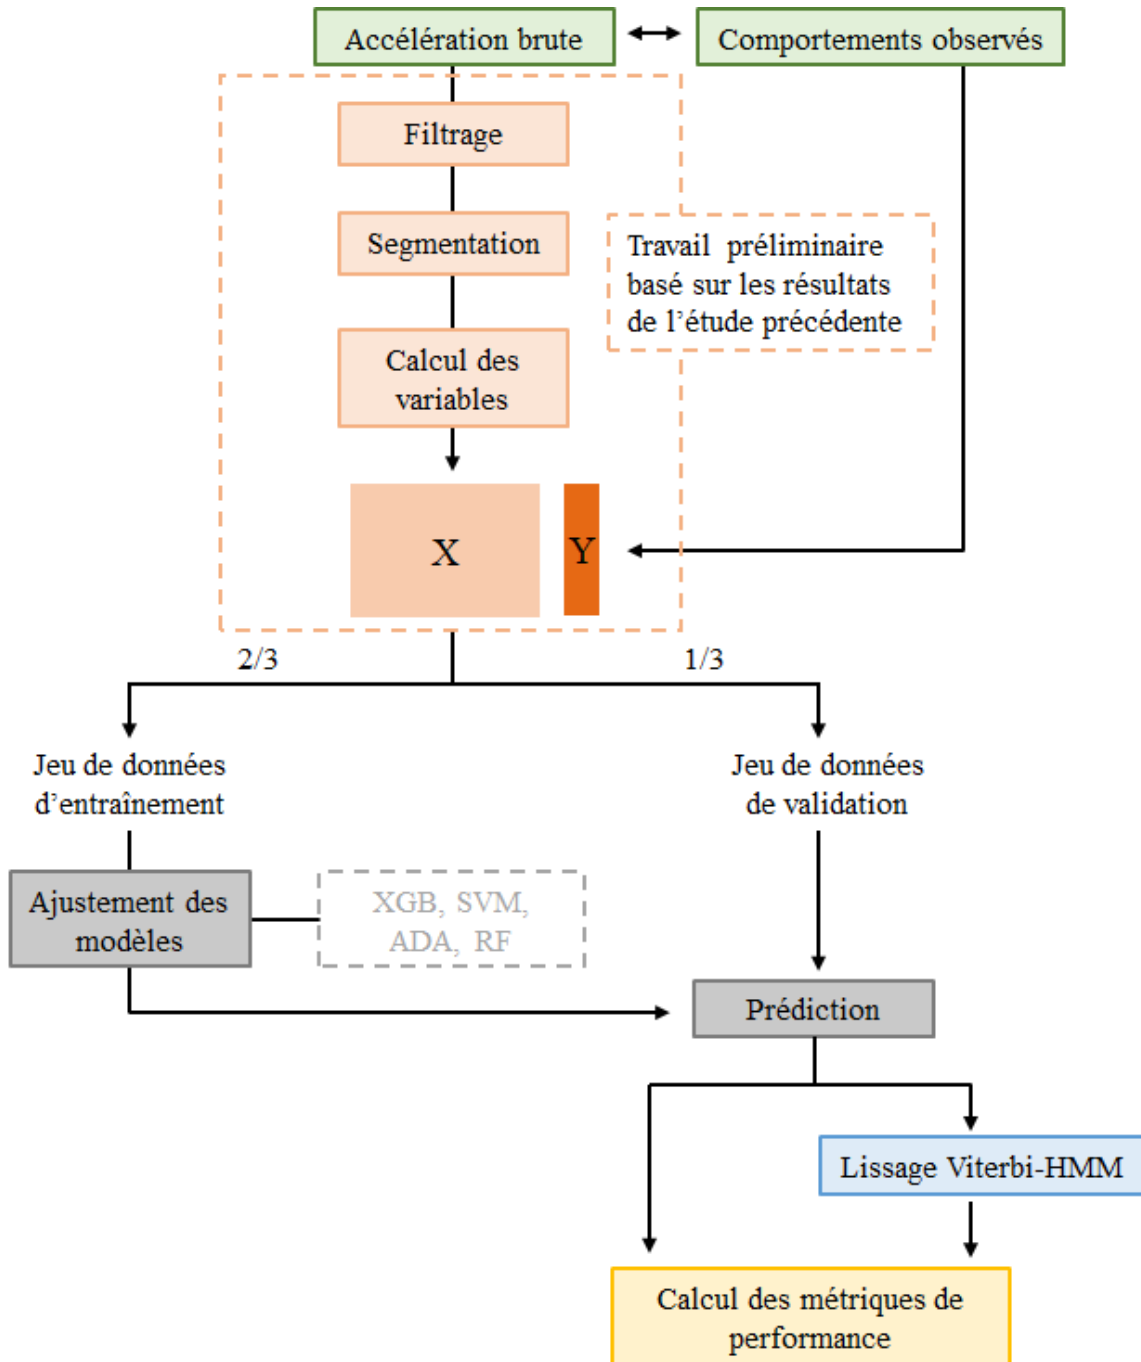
Accélération brute

Comportements observés

Filtrage

Segmentation

Travail préliminaire basé sur les résultats de l'étude précédente

Calcul des variables

X

Y

2/3

1/3

Jeu de données d'entraînement

Jeu de données de validation

Ajustement des modèles

XGB, SVM, ADA, RF

Prédiction

Lissage Viterbi-HMM

Calcul des métriques de performance